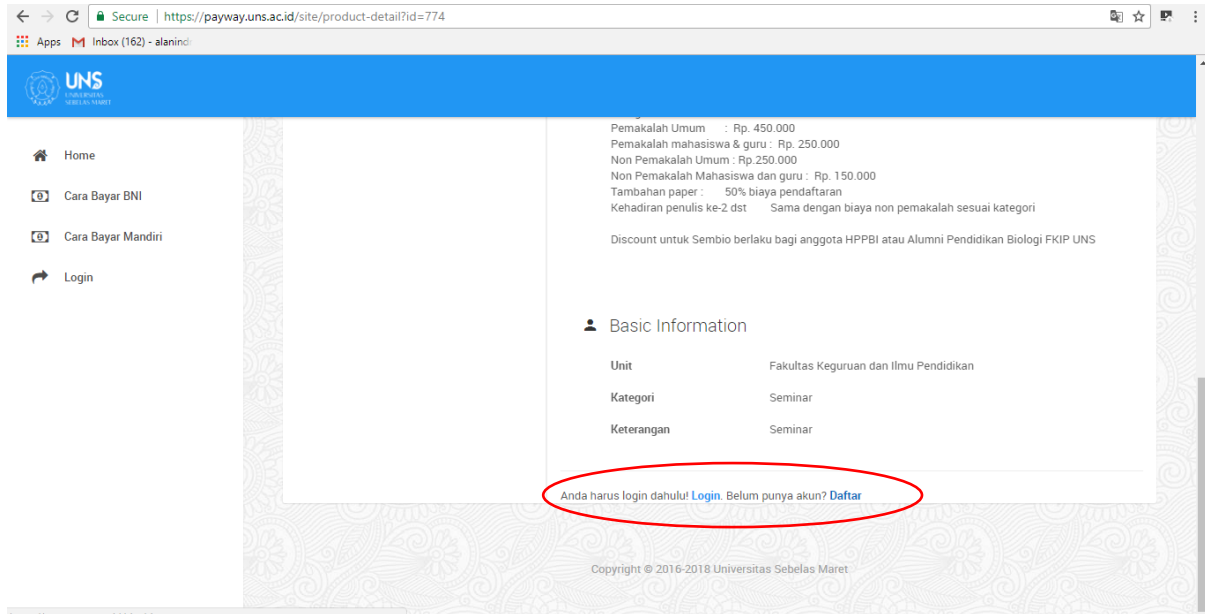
Secure | https://payway.uns.ac.id/site/product-detail?id=774

Apps Inbox (162) - alanind

UNS
UNIVERSITAS SEBELAS MARET

Home

Cara Bayar BNI

Cara Bayar Mandiri

Login

Pemakalah Umum : Rp. 450.000
Pemakalah mahasiswa & guru : Rp. 250.000
Non Pemakalah Umum : Rp.250.000
Non Pemakalah Mahasiswa dan guru : Rp. 150.000
Tambahan paper : 50% biaya pendaftaran
Kehadiran penulis ke-2 dst Sama dengan biaya non pemakalah sesuai kategori

Discount untuk Sembio berlaku bagi anggota HPPBI atau Alumni Pendidikan Biologi FKIP UNS

Basic Information

| Unit | Fakultas Keguruan dan Ilmu Pendidikan |
|---|---|
| Kategori | Seminar |
| Keterangan | Seminar |

Anda harus login dahulu! Login. Belum punya akun? Daftar

Copyright © 2016-2018 Universitas Sebelas Maret